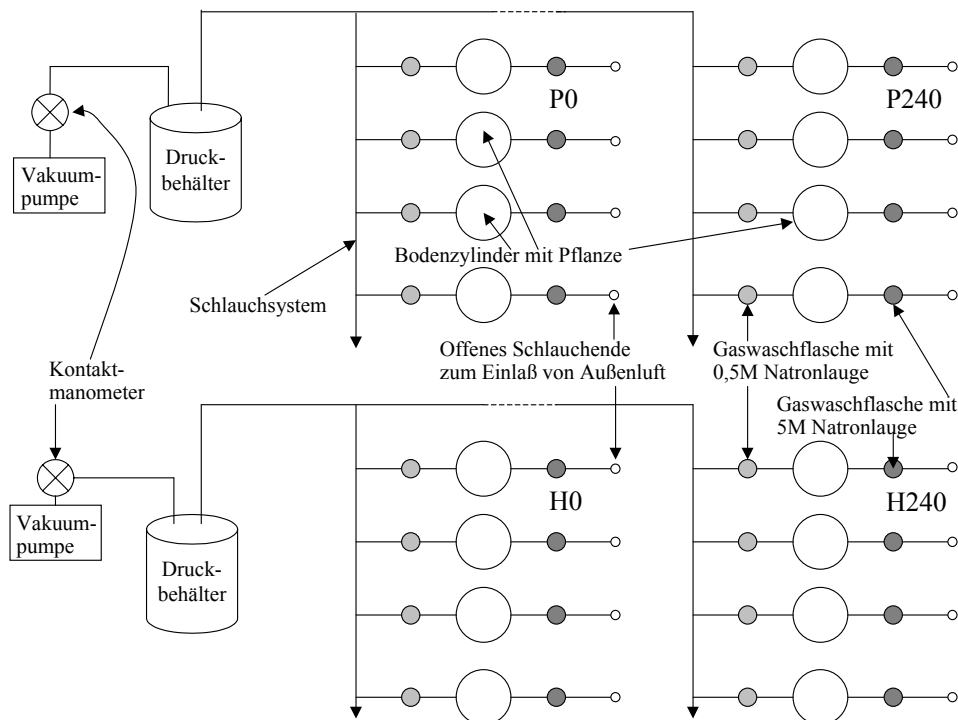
Vakuum-pumpe

Druck-behälter

P0

P240

Bodenzylinder mit Pflanze

Schlauchsystem

Kontakt-manometer

Offenes Schlauchende zum Einlaß von Außenluft

Gaswaschflasche mit 0,5M Natronlauge

Gaswaschflasche mit 5M Natronlauge

Vakuum-pumpe

Druck-behälter

H0

H240